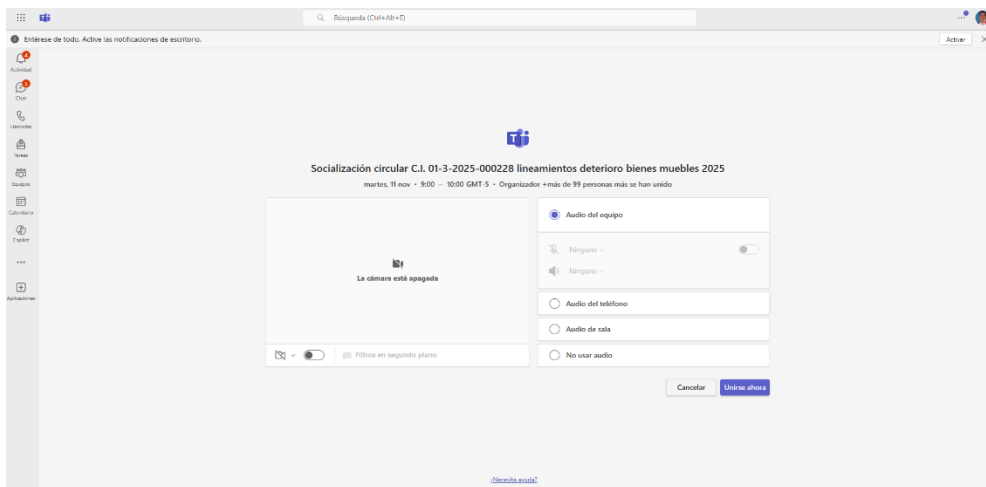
Búsqueda (Ctrl+Alt+E)

Entérese de todo. Active las notificaciones de escritorio.

Activar

Actividad

Chat

Llamadas

Tareas

Equipos

Calendario

Copilot

...

Aplicaciones

Socialización circular C.I. 01-3-2025-000228 lineamientos deterioro bienes muebles 2025

martes, 11 nov · 9:00 – 10:00 GMT-5 · Organizador +más de 99 personas más se han unido

La cámara está apagada

Filtros en segundo plano

Audio del equipo

Ninguno

Ninguno

Audio del teléfono

Audio de sala

No usar audio

Cancelar

Unirse ahora

¿Necesita ayuda?